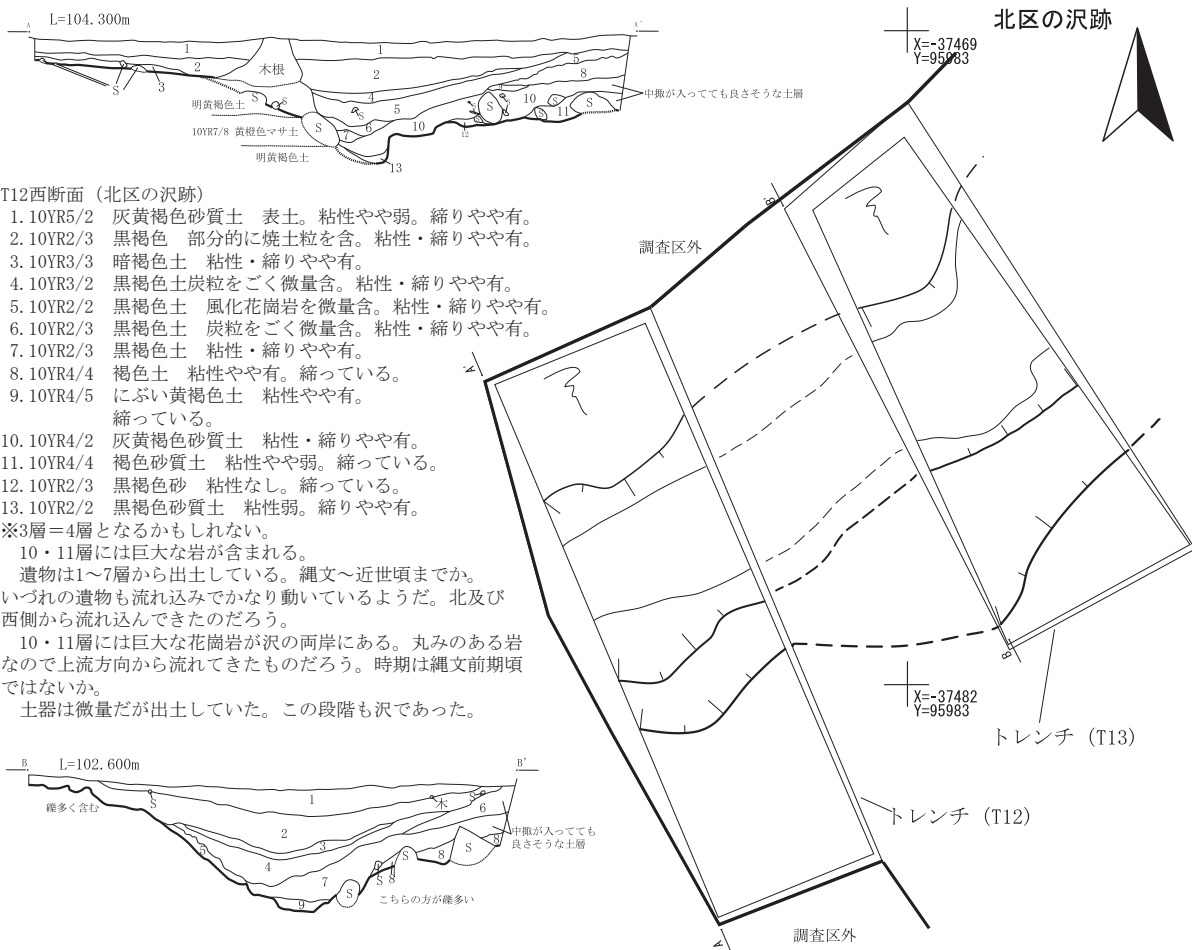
A　L=104.300m　A'

1　1　2　木根　2　3　5　8　4　5　S　S　明黄褐色土　S　6　10　S　S　11　S　中撤が入ってても良さそうな土層　10YR7/8 黄橙色マサ土　S　7　10　12　明黄褐色土　13

北区の沢跡

X=-37469
Y=95983

T12西断面（北区の沢跡）
1.10YR5/2　灰黄褐色砂質土　表土。粘性やや弱。締りやや有。
2.10YR2/3　黒褐色　部分的に焼土粒を含。粘性・締りやや有。
3.10YR3/3　暗褐色土　粘性・締りやや有。
4.10YR3/2　黒褐色土炭粒をごく微量含。粘性・締りやや有。
5.10YR2/2　黒褐色土　風化花崗岩を微量含。粘性・締りやや有。
6.10YR2/3　黒褐色土　炭粒をごく微量含。粘性・締りやや有。
7.10YR2/3　黒褐色土　粘性・締りやや有。
8.10YR4/4　褐色土　粘性やや有。締っている。
9.10YR4/5　にぶい黄褐色土　粘性やや有。締っている。
10.10YR4/2　灰黄褐色砂質土　粘性・締りやや有。
11.10YR4/4　褐色砂質土　粘性やや弱。締っている。
12.10YR2/3　黒褐色砂　粘性なし。締っている。
13.10YR2/2　黒褐色砂質土　粘性弱。締りやや有。
※3層＝4層となるかもしれない。
10・11層には巨大な岩が含まれる。
遺物は1～7層から出土している。縄文～近世頃までか。いづれの遺物も流れ込みでかなり動いているようだ。北及び西側から流れ込んできたのだろう。
10・11層には巨大な花崗岩が沢の両岸にある。丸みのある岩なので上流方向から流れてきたものだろう。時期は縄文前期頃ではないか。
土器は微量だが出土していた。この段階も沢であった。

調査区外

B　B'　A　A'

X=-37482
Y=95983

トレンチ（T13）

B　L=102.600m　B'

礫多く含む　S　1　木　S　6　2　3　5　中撤が入ってても良さそうな土層　S　8　S　8　4　7　S　S　S　9　こちらの方が礫多い

トレンチ（T12）

調査区外